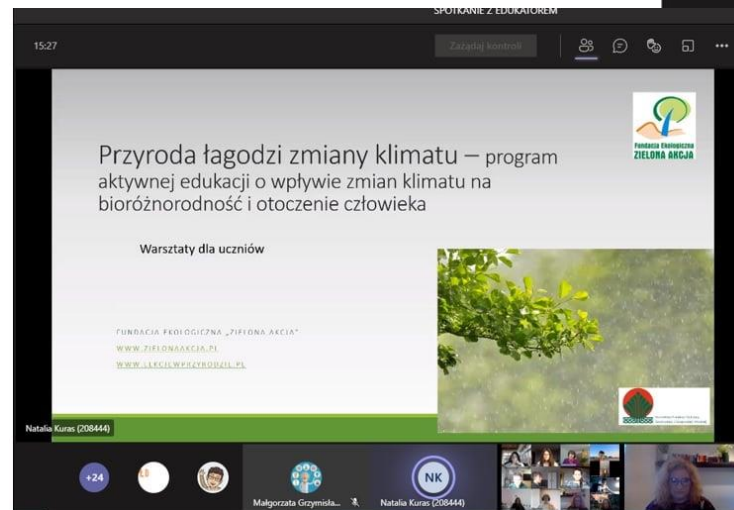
SPOTKANIE Z EDUKATOREM

15:27

Zażądaj kontroli

Fundacja Ekologiczna ZIELONA AKCJA

Przyroda łagodzi zmiany klimatu – program aktywnej edukacji o wpływie zmian klimatu na bioróżnorodność i otoczenie człowieka

Warsztaty dla uczniów

FUNDACJA EKOLOGICZNA „ZIELONA AKCJA"
WWW.ZIELONAAKCJA.PL
WWW.LEKCJEWPRZYRODZIE.PL

Natalia Kuras (208444)

+24

Małgorzata Grzymisła...

NK

Natalia Kuras (208444)